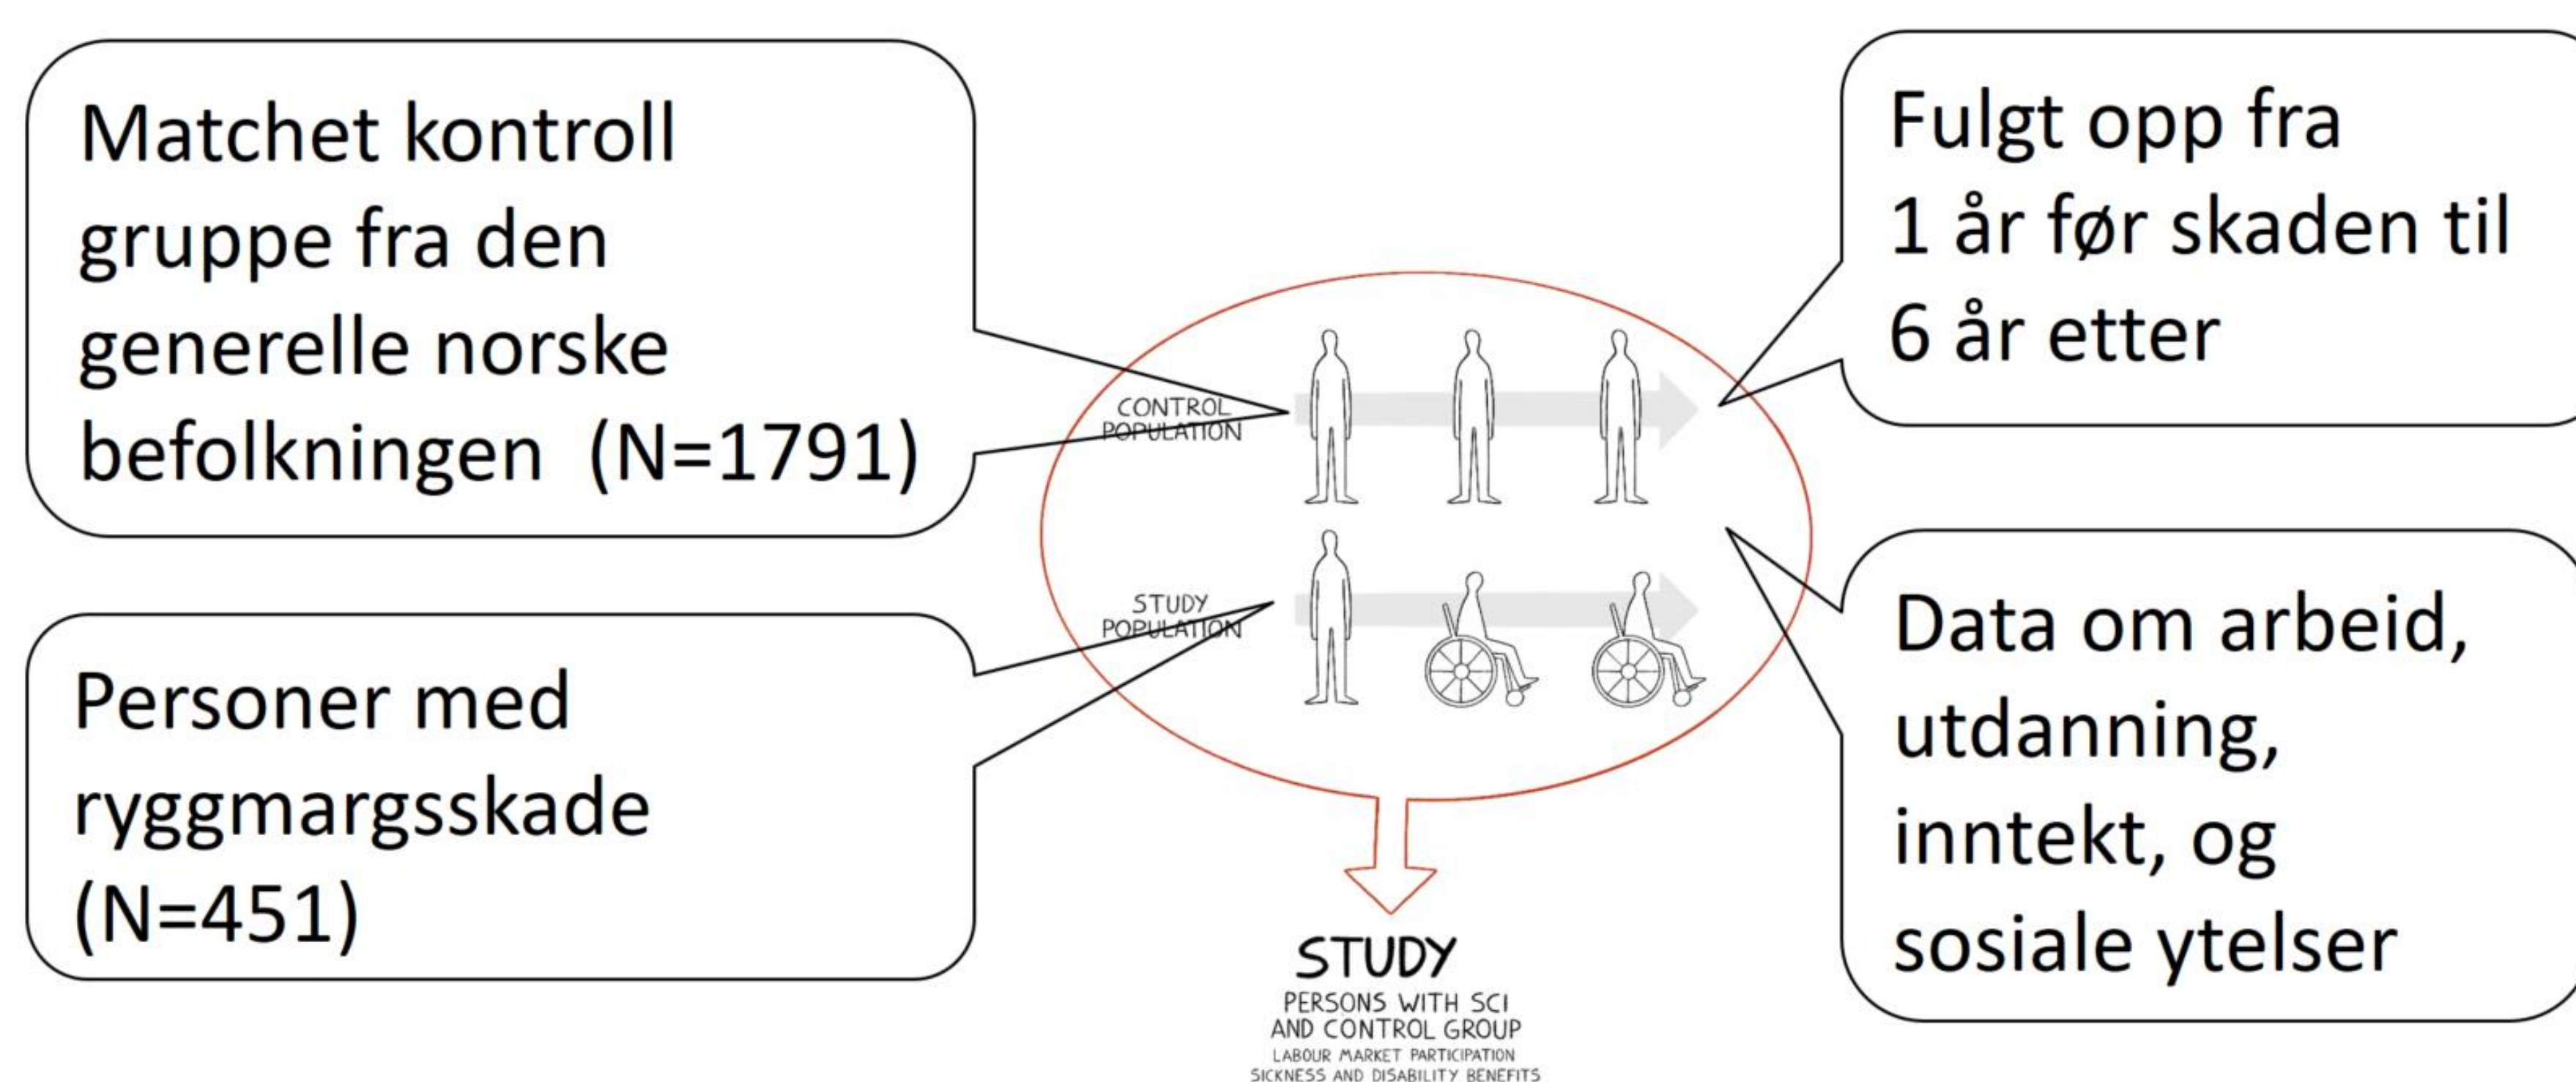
Matchet kontroll gruppe fra den generelle norske befolkningen (N=1791)

Personer med ryggmargsskade (N=451)

CONTROL POPULATION

STUDY POPULATION

Fulgt opp fra 1 år før skaden til 6 år etter

Data om arbeid, utdanning, inntekt, og sosiale ytelser

STUDY

PERSONS WITH SCI AND CONTROL GROUP

LABOUR MARKET PARTICIPATION

SICKNESS AND DISABILITY BENEFITS